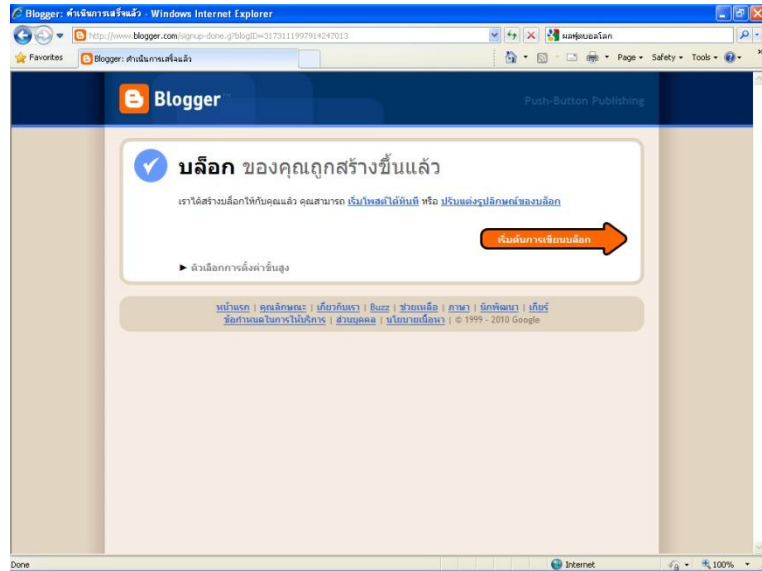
Blogger: ดำเนินการเสร็จแล้ว - Windows Internet Explorer

http://www.blogger.com/signup-done.g?blogID=3173111997914247013

ผลฟุตบอลโลก

Favorites

Blogger: ดำเนินการเสร็จแล้ว

Page ▾ Safety ▾ Tools ▾

Blogger

Push-Button Publishing

บล็อก ของคุณถูกสร้างขึ้นแล้ว

เราได้สร้างบล็อกให้กับคุณแล้ว คุณสามารถ เริ่มโพสต์ได้ทันที หรือ ปรับแต่งรูปลักษณ์ของบล็อก

เริ่มต้นการเขียนบล็อก

► ตัวเลือกการตั้งค่าขั้นสูง

หน้าแรก | คุณลักษณะ | เกี่ยวกับเรา | Buzz | ช่วยเหลือ | ภาษา | นักพัฒนา | เกียร์
ข้อกำหนดในการให้บริการ | ส่วนบุคคล | นโยบายเนื้อหา | © 1999 - 2010 Google

Done

Internet

100%